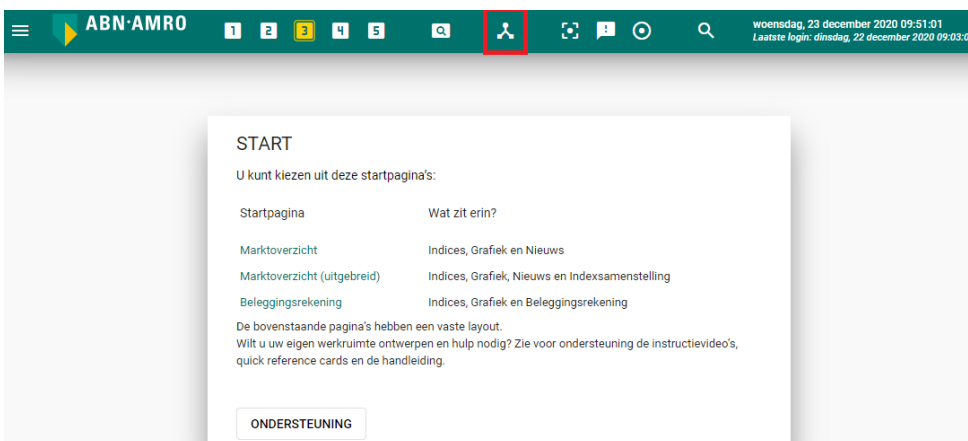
ABN·AMRO

1 2 3 4 5

woensdag, 23 december 2020 09:51:01
Laatste login: dinsdag, 22 december 2020 09:03:0

START

U kunt kiezen uit deze startpagina's:

| Startpagina | Wat zit erin? |
|---|---|
| Marktoverzicht | Indices, Grafiek en Nieuws |
| Marktoverzicht (uitgebreid) | Indices, Grafiek, Nieuws en Indexsamenstelling |
| Beleggingsrekening | Indices, Grafiek en Beleggingsrekening |

De bovenstaande pagina's hebben een vaste layout.
Wilt u uw eigen werkruimte ontwerpen en hulp nodig? Zie voor ondersteuning de instructievideo's, quick reference cards en de handleiding.

ONDERSTEUNING